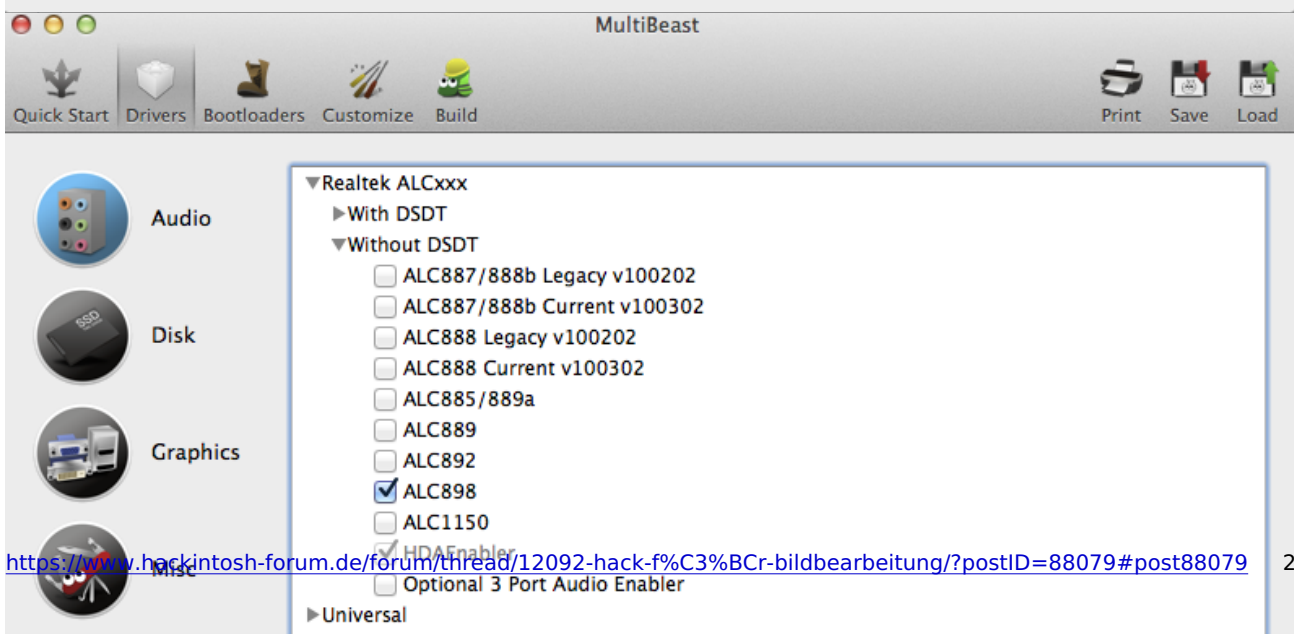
MultiBeast

Quick Start Drivers Bootloaders Customize Build

Print Save Load

Audio

Disk

Graphics

Misc

▼Realtek ALCxxx
▶With DSDT
▼Without DSDT
ALC887/888b Legacy v100202
ALC887/888b Current v100302
ALC888 Legacy v100202
ALC888 Current v100302
ALC885/889a
ALC889
ALC892
ALC898
ALC1150
HDAEnabler
Optional 3 Port Audio Enabler
▶Universal

https://www.hackintosh-forum.de/forum/thread/12092-hack-f%C3%BCr-bildbearbeitung/?postID=88079#post88079 2